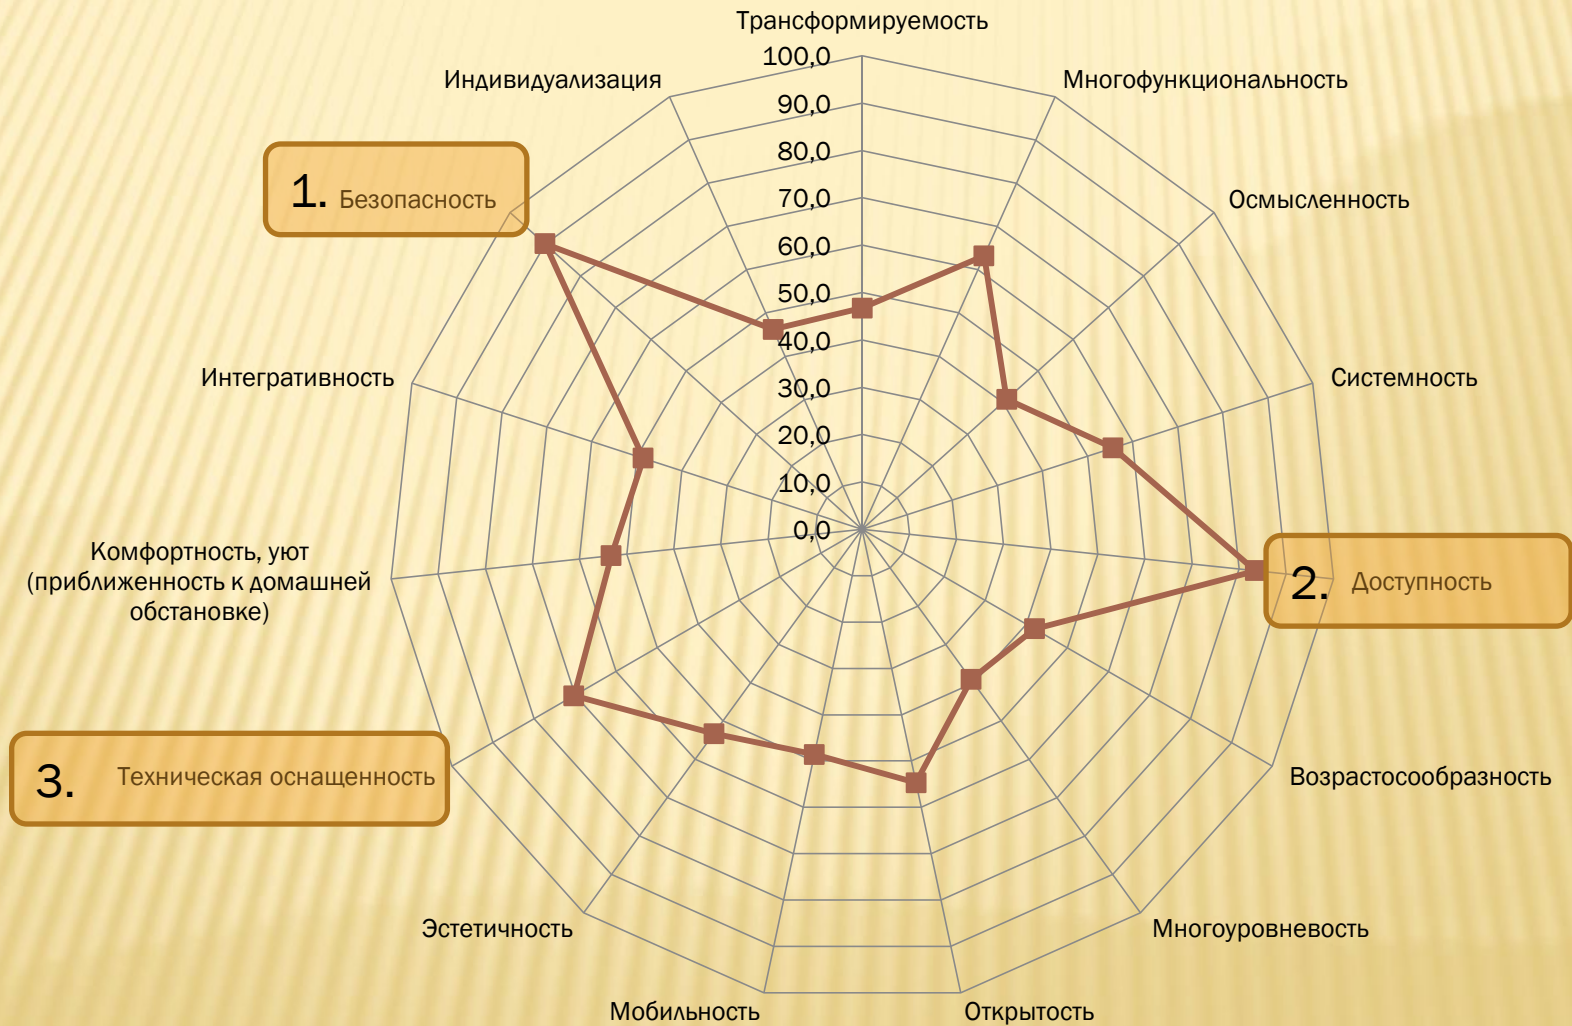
Трансформируемость
100,0
90,0
80,0
70,0
60,0
50,0
40,0
30,0
20,0
10,0
0,0

Многофункциональность
Осмысленность
Системность
2. Доступность
Возрастосообразность
Многоуровневость
Открытость
Мобильность
Эстетичность
3. Техническая оснащенность
Комфортность, уют (приближенность к домашней обстановке)
Интегративность
1. Безопасность
Индивидуализация